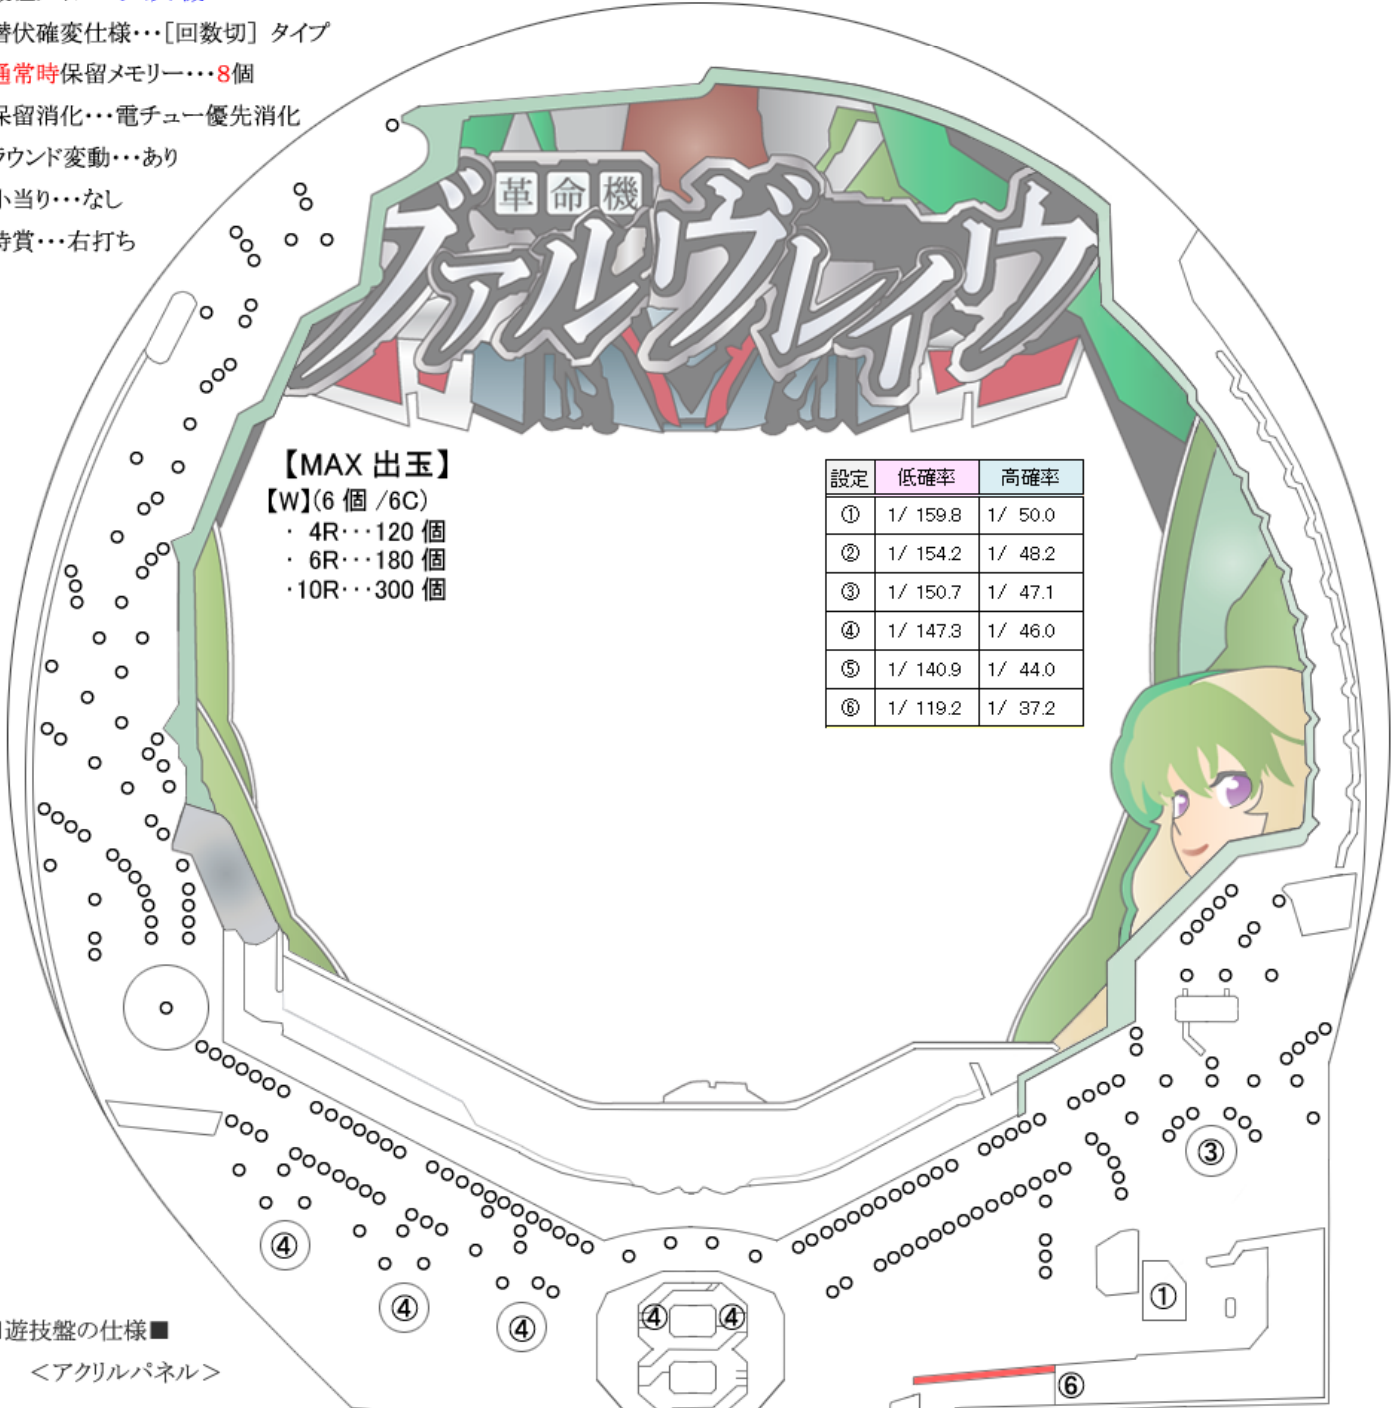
潜伏確変仕様･･･[回数切] タイプ
通常時保留メモリー･･･8個
保留消化･･･電チュー優先消化
ラウンド変動･･･あり
小当り･･･なし
特賞･･･右打ち

革命機
ヴァルヴレイヴ

【MAX 出玉】
【W】(6 個 /6C)
・ 4R･･･120 個
・ 6R･･･180 個
・10R･･･300 個

| 設定 | 低確率 | 高確率 |
|---|---|---|
| ① | 1/ 159.8 | 1/ 50.0 |
| ② | 1/ 154.2 | 1/ 48.2 |
| ③ | 1/ 150.7 | 1/ 47.1 |
| ④ | 1/ 147.3 | 1/ 46.0 |
| ⑤ | 1/ 140.9 | 1/ 44.0 |
| ⑥ | 1/ 119.2 | 1/ 37.2 |

③
④
④
④
④ ④
①
⑥

遊技盤の仕様■
＜アクリルパネル＞